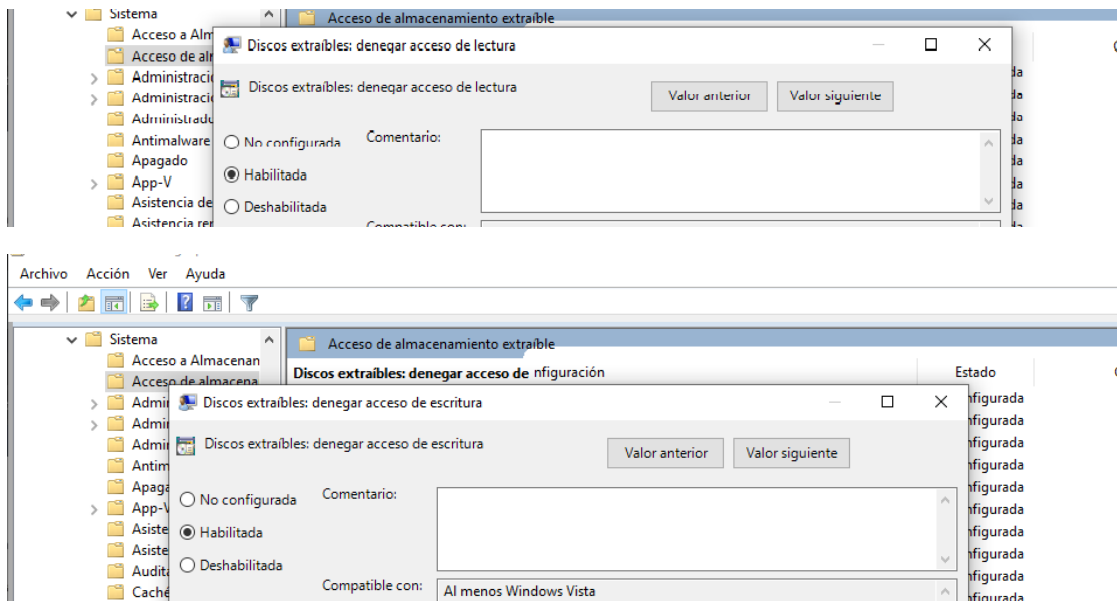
Sistema
Acceso a Alm
Acceso de al
Administraci
Administraci
Administrad
Antimalware
Apagado
App-V
Asistencia de
Asistencia re
Acceso de almacenamiento extraíble
Discos extraíbles: denegar acceso de lectura
Discos extraíbles: denegar acceso de lectura
Valor anterior
Valor siguiente
No configurada
Habilitada
Deshabilitada
Comentario:
Compatible con:
da
da
da
da
da
da
da
da
da

Archivo Acción Ver Ayuda
Sistema
Acceso a Almacenan
Acceso de almacena
Admi
Admi
Admi
Antim
Apag
App-V
Asiste
Asiste
Audit
Caché
Acceso de almacenamiento extraíble
Discos extraíbles: denegar acceso de nfiguración
Estado
Discos extraíbles: denegar acceso de escritura
Discos extraíbles: denegar acceso de escritura
Valor anterior
Valor siguiente
No configurada
Habilitada
Deshabilitada
Comentario:
Compatible con:
Al menos Windows Vista
nfigurada
nfigurada
nfigurada
nfigurada
nfigurada
nfigurada
nfigurada
nfigurada
nfigurada
nfigurada